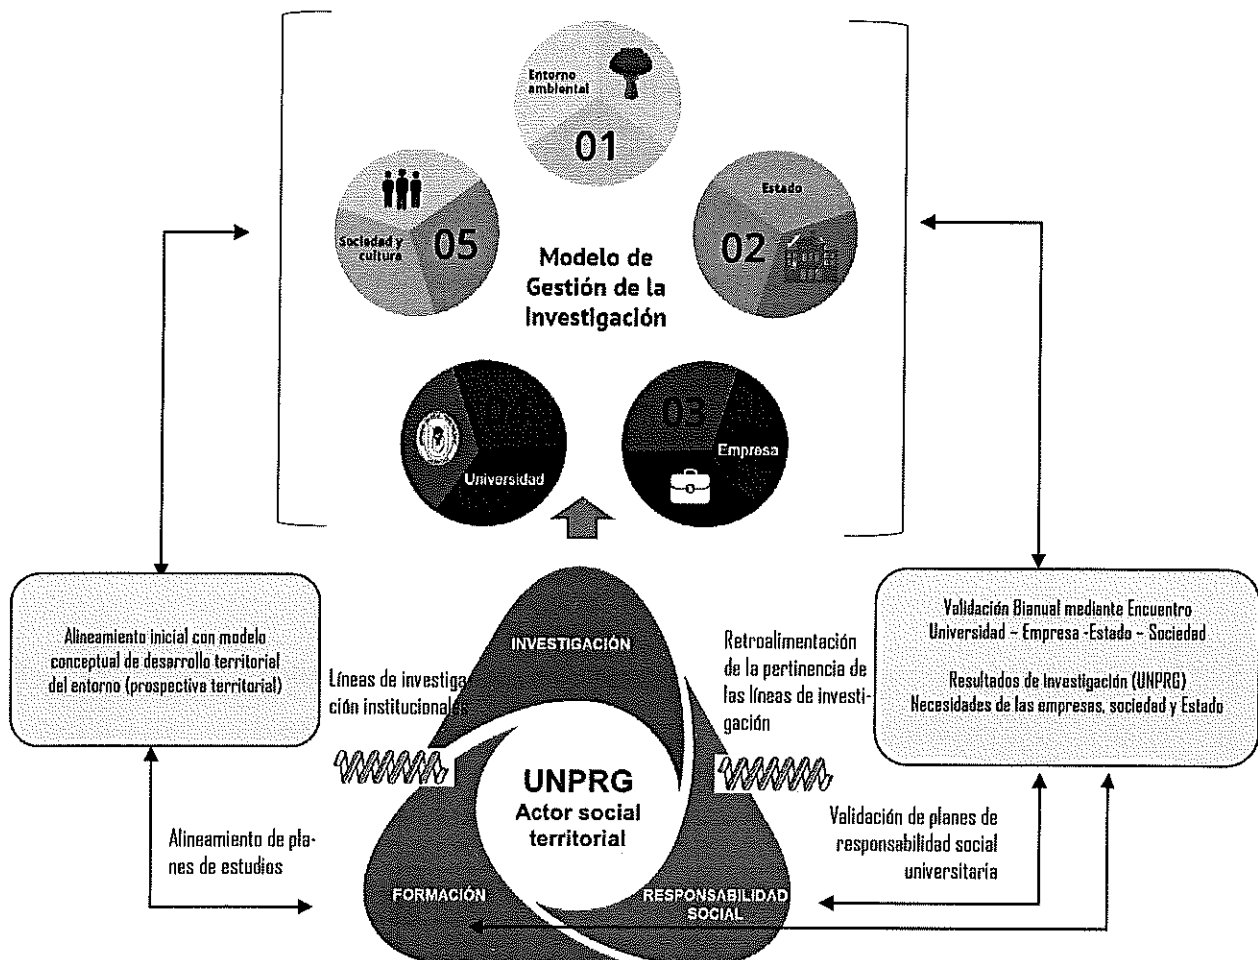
Entorno ambiental

01

Estado

02

03

Empresa

04

Universidad

Sociedad y cultura

05

Modelo de Gestión de la Investigación

Alineamiento inicial con modelo conceptual de desarrollo territorial del entorno (prospectiva territorial)

Líneas de investigación institucionales

INVESTIGACIÓN

Retroalimentación de la pertinencia de las líneas de investigación

Validación Bianual mediante Encuentro Universidad – Empresa -Estado – Sociedad

Resultados de investigación (UNPRG) Necesidades de las empresas, sociedad y Estado

UNPRG
Actor social territorial

Alineamiento de planes de estudios

FORMACIÓN

RESPONSABILIDAD SOCIAL

Validación de planes de responsabilidad social universitaria